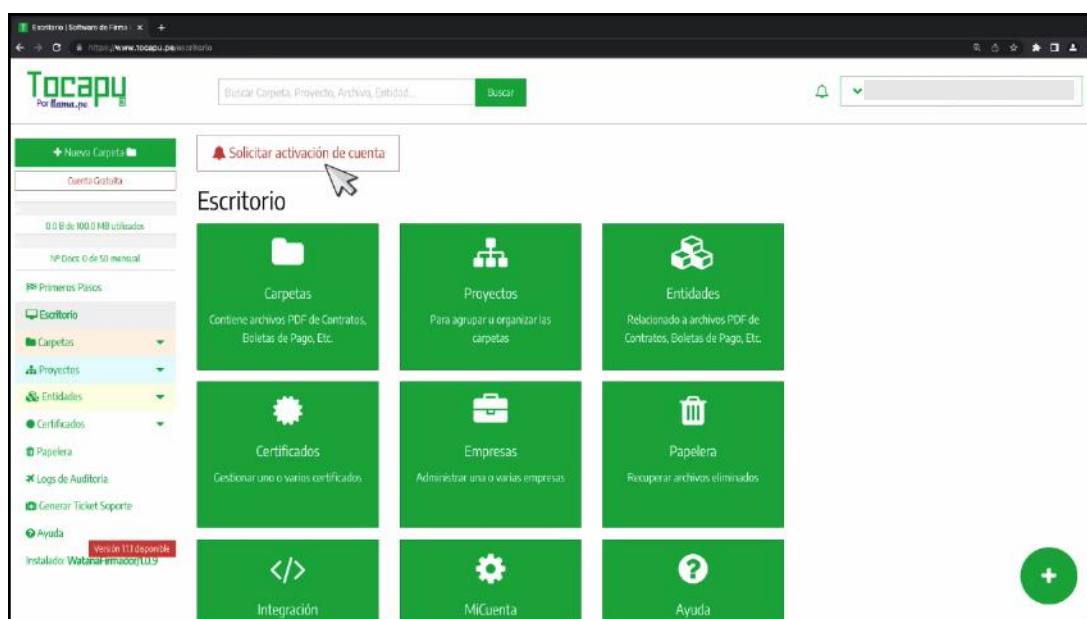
Escritorio | Software de Firma | ×
https://www.tocapu.pe/escritorio

Tocapu
Por llama.pe

Buscar Carpeta, Proyecto, Archivo, Entidad...
Buscar

+ Nueva Carpeta
Cuenta Gratuita
0.0 B de 100.0 MB utilizados
Nº Doct. 0 de 50 mensual
Primeros Pasos
Escritorio
Carpetas
Proyectos
Entidades
Certificados
Papelera
Logs de Auditoria
Generar Ticket Soporte
Ayuda
Versión 1.1.3 disponible
Instalador WatanaFirmador[1.0.9

Solicitar activación de cuenta

Escritorio

Carpetas
Contiene archivos PDF de Contratos, Boletas de Pago, Etc.

Proyectos
Para agrupar u organizar las carpetas

Entidades
Relacionado a archivos PDF de Contratos, Boletas de Pago, Etc.

Certificados
Gestionar uno o varios certificados

Empresas
Administrar una o varias empresas

Papelera
Recuperar archivos eliminados

Integración

MiCuenta

Ayuda